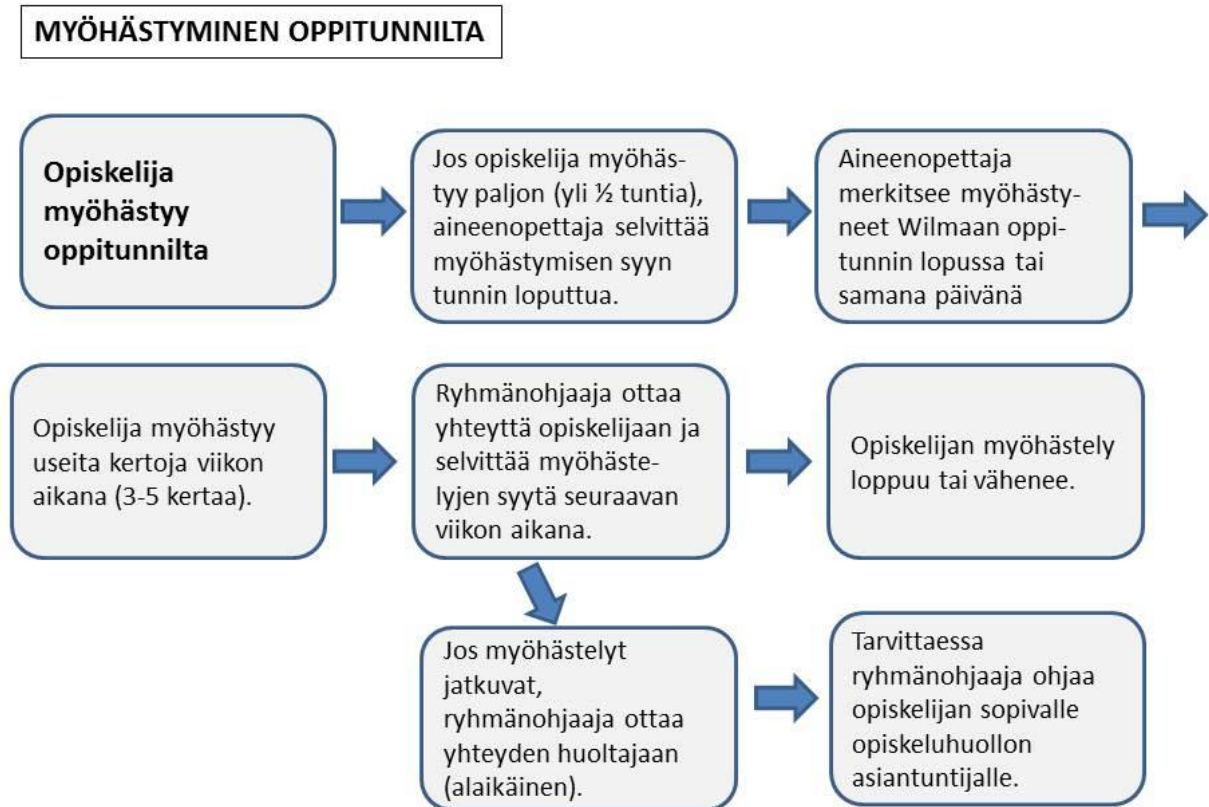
MYÖHÄSTYMINEN OPPITUNNILTA

Opiskelija myöhästyy oppitunnilta

Jos opiskelija myöhästyy paljon (yli ½ tuntia), aineenopettaja selvittää myöhästymisen syyn tunnin loputtua.

Aineenopettaja merkitsee myöhästyneet Wilmaan oppitunnin lopussa tai samana päivänä

Opiskelija myöhästyy useita kertoja viikon aikana (3-5 kertaa).

Ryhmänohjaaja ottaa yhteyttä opiskelijaan ja selvittää myöhästelyjen syytä seuraavan viikon aikana.

Opiskelijan myöhästely loppuu tai vähenee.

Jos myöhästelyt jatkuvat, ryhmänohjaaja ottaa yhteyden huoltajaan (alaikäinen).

Tarvittaessa ryhmänohjaaja ohjaa opiskelijan sopivalle opiskeluhuollon asiantuntijalle.